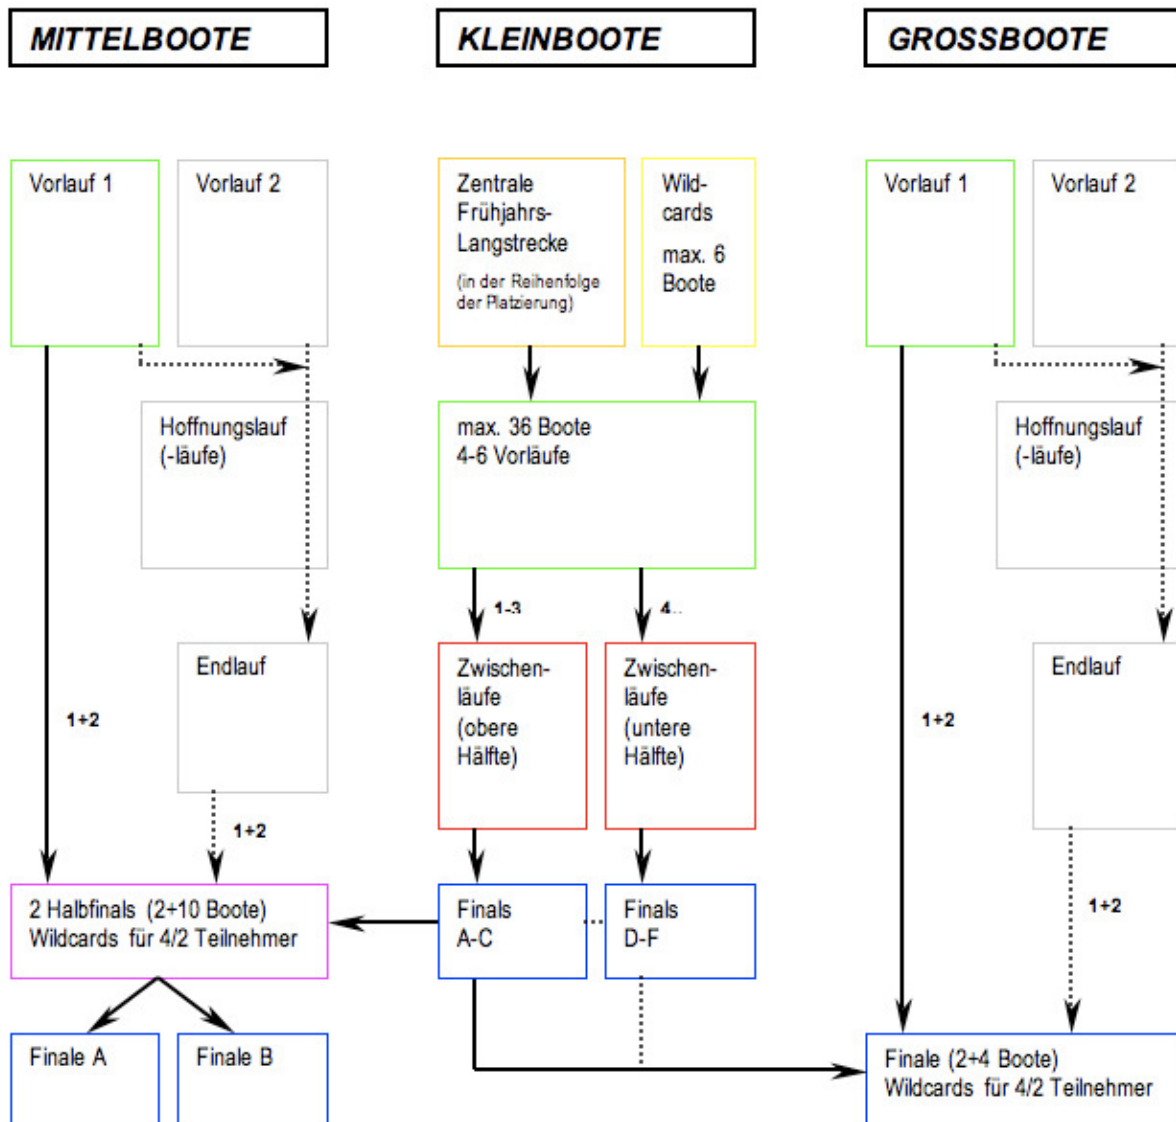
MITTELBOOTE

KLEINBOOTE

GROSSBOOTE

Vorlauf 1

Vorlauf 2

Hoffnungslauf (-läufe)

Endlauf

1+2

1+2

2 Halbfinals (2+10 Boote) Wildcards für 4/2 Teilnehmer

Finale A

Finale B

Zentrale Frühjahrs-Langstrecke

(in der Reihenfolge der Platzierung)

Wild-cards

max. 6 Boote

max. 36 Boote 4-6 Vorläufe

1-3

4..

Zwischen-läufe (obere Hälfte)

Zwischen-läufe (untere Hälfte)

Finals A-C

Finals D-F

Vorlauf 1

Vorlauf 2

Hoffnungslauf (-läufe)

Endlauf

1+2

1+2

Finale (2+4 Boote) Wildcards für 4/2 Teilnehmer